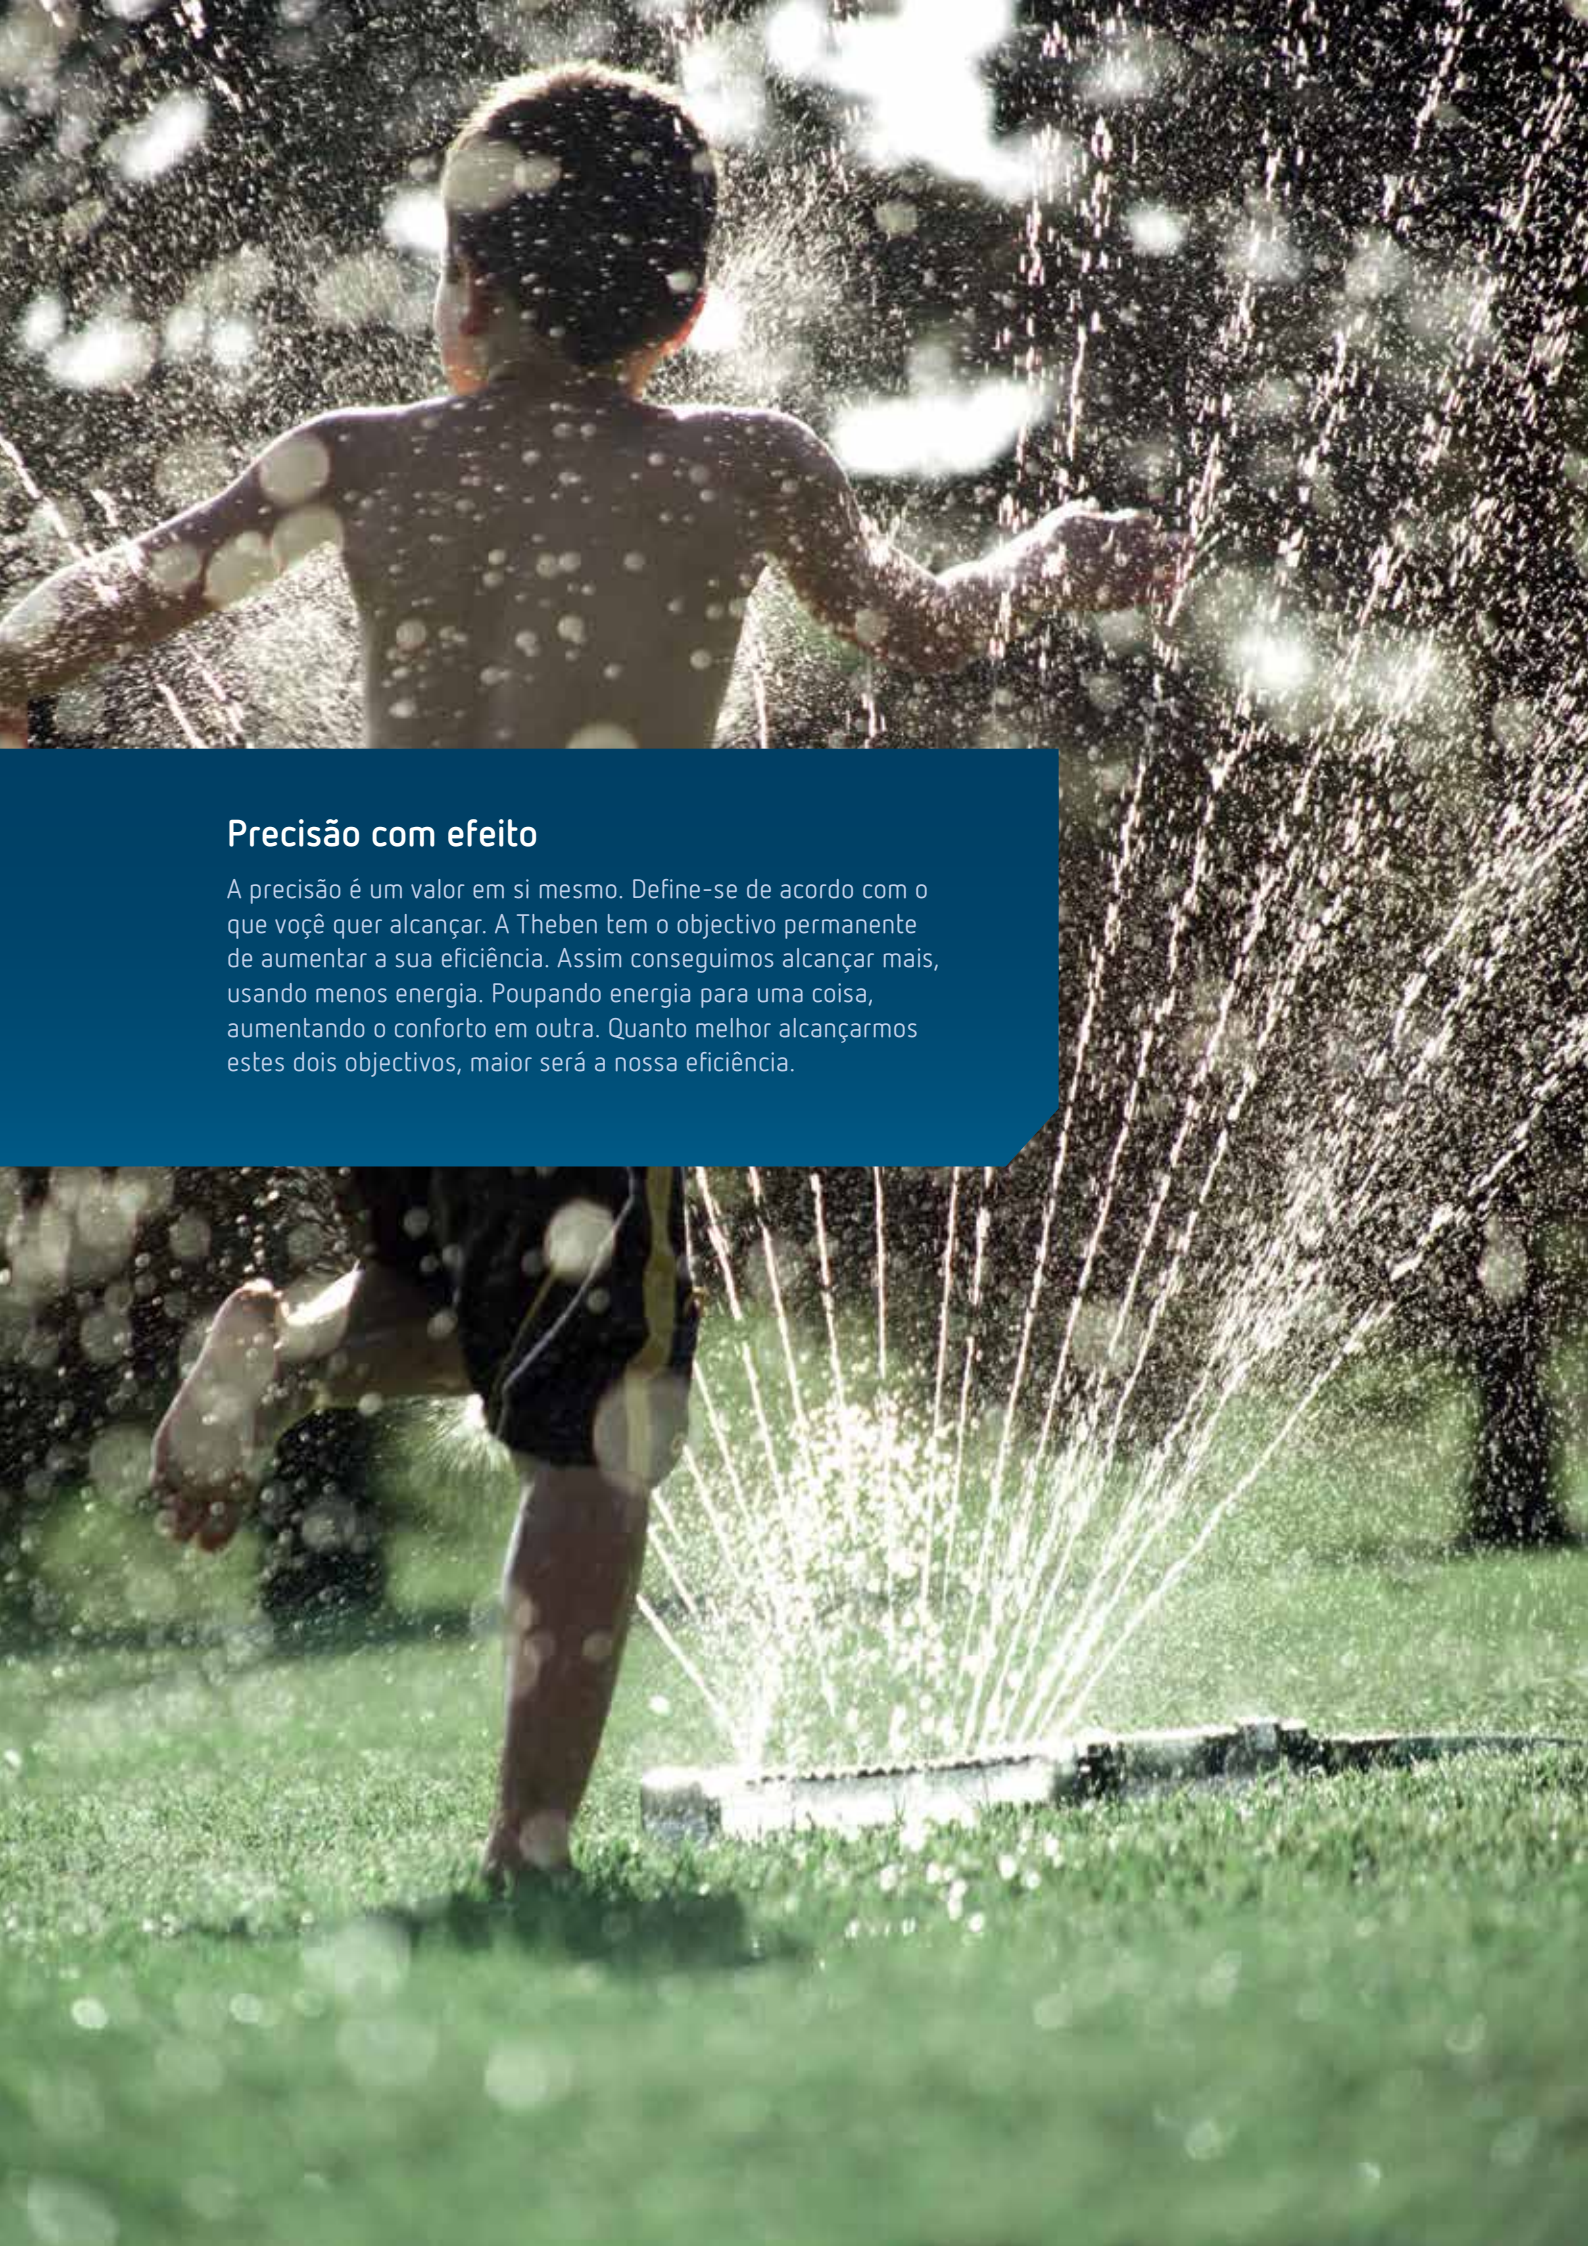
Precisão com efeito

A precisão é um valor em si mesmo. Define-se de acordo com o que voçê quer alcançar. A Theben tem o objectivo permanente de aumentar a sua eficiência. Assim conseguimos alcançar mais, usando menos energia. Poupando energia para uma coisa, aumentando o conforto em outra. Quanto melhor alcançarmos estes dois objectivos, maior será a nossa eficiência.